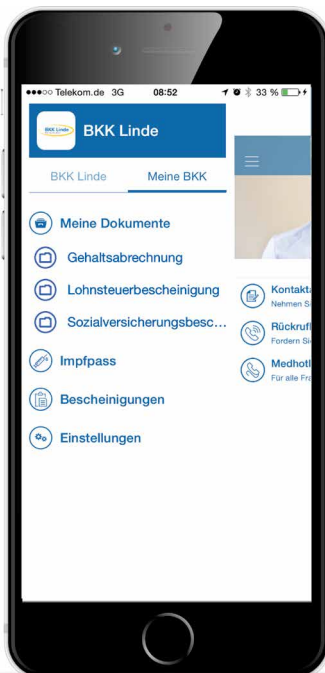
●●●○○ Telekom.de 3G 08:52 33 %

BKK Linde

BKK Linde

BKK Linde Meine BKK

Meine Dokumente

Gehaltsabrechnung

Lohnsteuerbescheinigung

Sozialversicherungsbesc...

Impfpass

Bescheinigungen

Einstellungen

Kontakta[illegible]
Nehmen Si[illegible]

Rückruf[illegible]
Fordern Si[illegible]

Medhotl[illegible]
Für alle Fr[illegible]